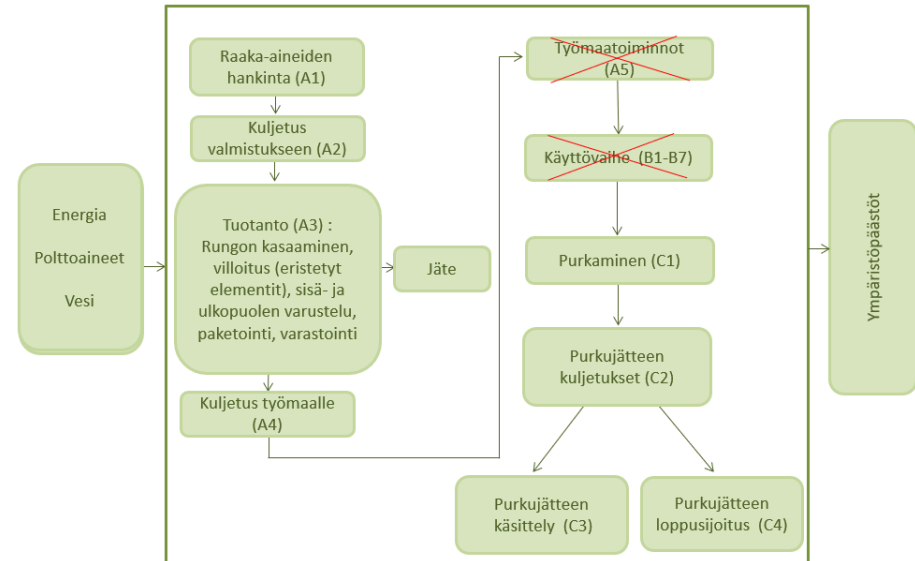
Energia

Polttoaineet

Vesi

Raaka-aineiden hankinta (A1)

Kuljetus valmistukseen (A2)

Tuotanto (A3) : Rungon kasaaminen, villoitus (eristetyt elementit), sisä- ja ulkopuolen varustelu, paketointi, varastointi

Jäte

Kuljetus työmaalle (A4)

Työmaatoiminnot (A5)

Käyttövaihe (B1-B7)

Purkaminen (C1)

Purkujätteen kuljetukset (C2)

Purkujätteen käsittely (C3)

Purkujätteen loppusijoitus (C4)

Ympäristöpäästöt